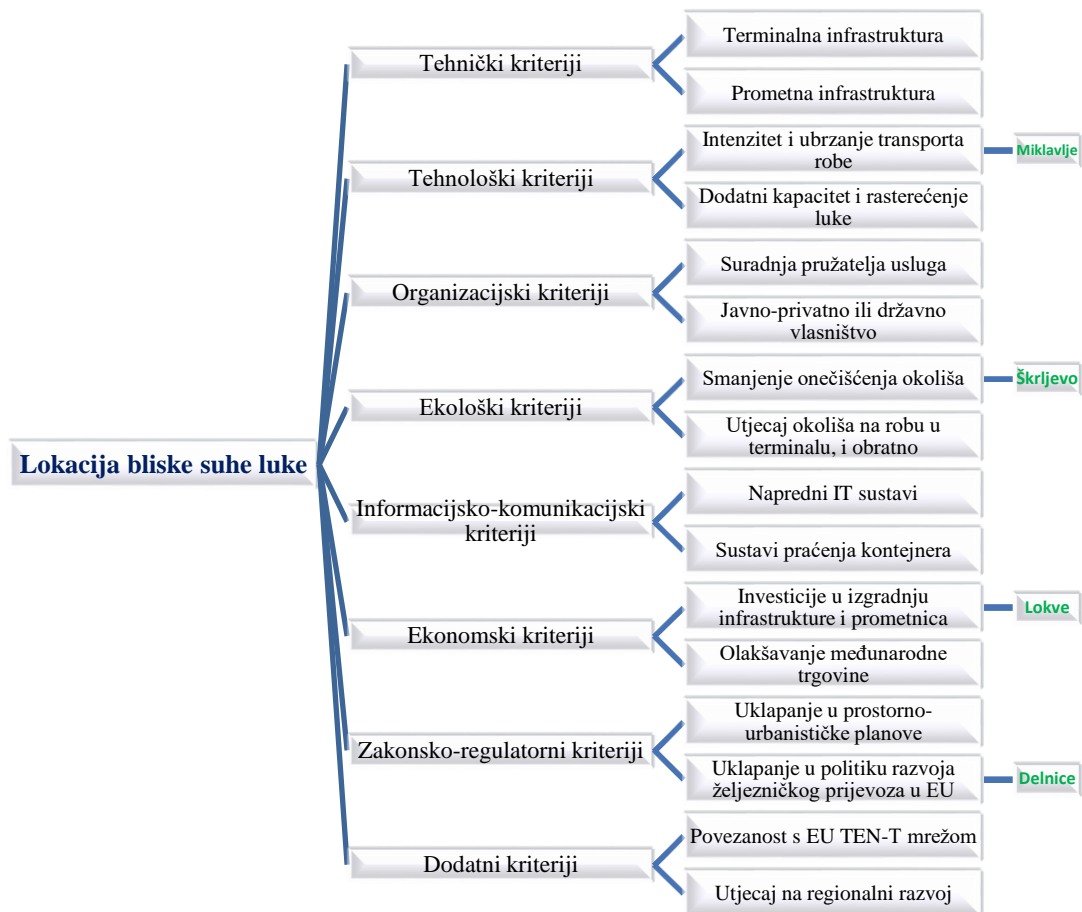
Lokacija bliske suhe luke

Tehnički kriteriji
Terminalna infrastruktura
Prometna infrastruktura

Tehnološki kriteriji
Intenzitet i ubrzanje transporta robe
Miklavlje
Dodatni kapacitet i rasterećenje luke

Organizacijski kriteriji
Suradnja pružatelja usluga
Javno-privatno ili državno vlasništvo

Ekološki kriteriji
Smanjenje onečišćenja okoliša
Škrljevo
Utjecaj okoliša na robu u terminalu, i obratno

Informacijsko-komunikacijski kriteriji
Napredni IT sustavi
Sustavi praćenja kontejnera

Ekonomski kriteriji
Investicije u izgradnju infrastrukture i prometnica
Lokve
Olakšavanje međunarodne trgovine

Zakonsko-regulatorni kriteriji
Uklapanje u prostorno-urbanističke planove
Uklapanje u politiku razvoja željezničkog prijevoza u EU
Delnice

Dodatni kriteriji
Povezanost s EU TEN-T mrežom
Utjecaj na regionalni razvoj